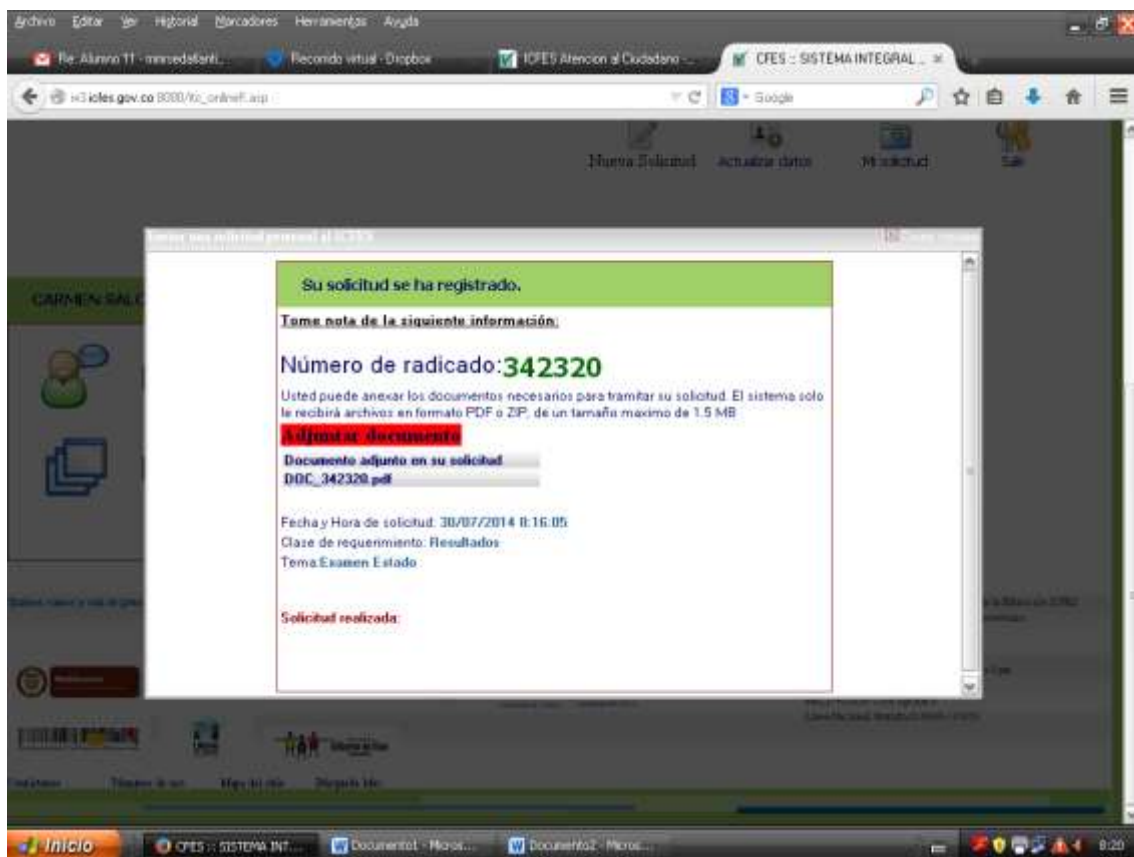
Archivo Editar Ver Historial Marcadores Herramientas Ayuda

Re: Alumno 11 - mmsedatanti... Recorrido virtual - Dropbox ICFES Atencion al Ciudadano - ... CFES :: SISTEMA INTEGRAL ...

w3.icfes.gov.co:8080/tc_onlinef.asp

Google

Nueva Solicitud Actualizar datos Mi solicitud Salir

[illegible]

CARMEN SALC

Su solicitud se ha registrado.

Tome nota de la siguiente información:

Número de radicado: 342320

Usted puede anexar los documentos necesarios para tramitar su solicitud. El sistema solo le recibirá archivos en formato PDF o ZIP, de un tamaño maximo de 1.5 MB

Adjuntar documento

Documento adjunto en su solicitud
DOC_342320.pdf

Fecha y Hora de solicitud: 30/07/2014 8:16:05
Clase de requerimiento: Resultados
Tema:Examen Estado

Solicitud realizada:

Inicio CFES :: SISTEMA INT... Documento1 - Micros... Documento2 - Micros... 8:20